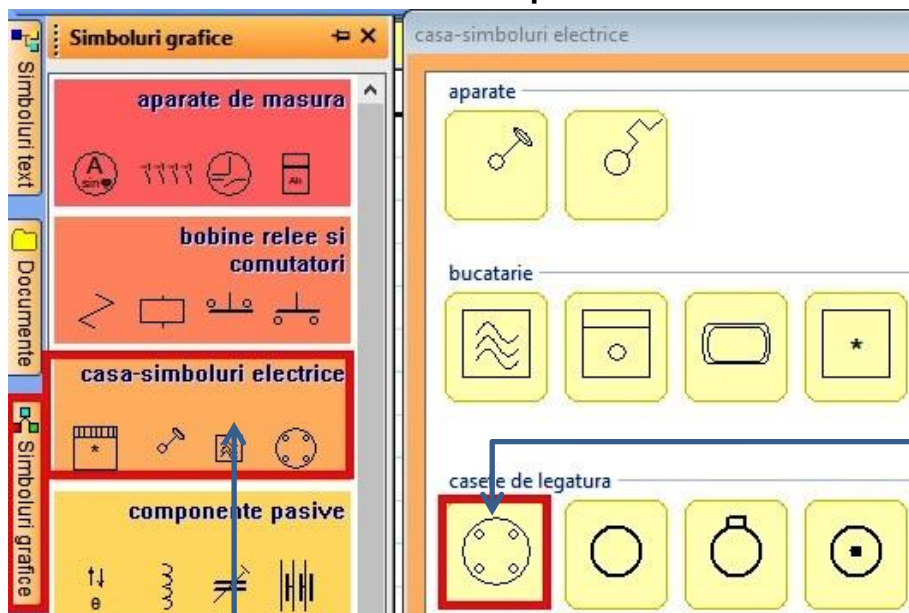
Simboluri text

Documente

Simboluri grafice

Simboluri grafice

aparate de masura

A
sin

Ah

bobine relee si comutatori

casa-simboluri electrice

componente pasive

θ

casa-simboluri electrice

aparate

bucatarie

casete de legatura